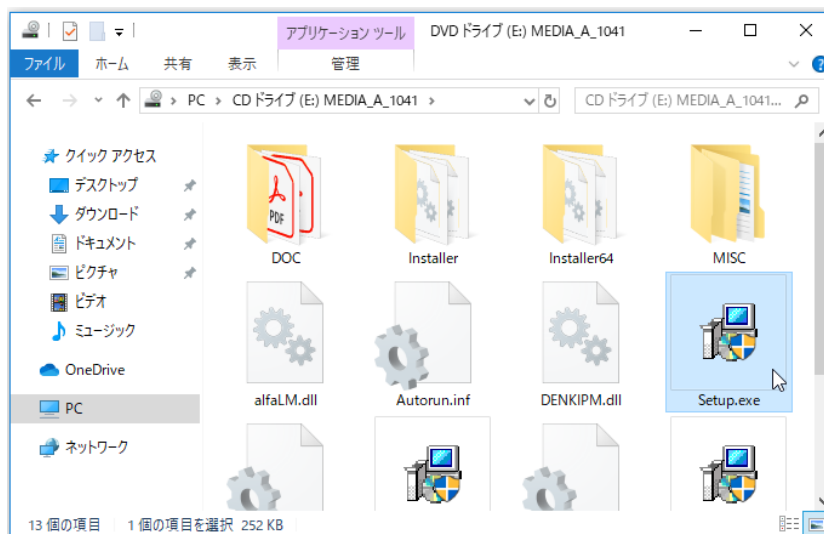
アプリケーション ツール DVD ドライブ (E:) MEDIA_A_1041

ファイル ホーム 共有 表示 管理

PC › CD ドライブ (E:) MEDIA_A_1041 ›

CD ドライブ (E:) MEDIA_A_1041...

クイック アクセス
デスクトップ
ダウンロード
ドキュメント
ピクチャ
ビデオ
ミュージック
OneDrive
PC
ネットワーク

PDF

DOC
Installer
Installer64
MISC
alfaLM.dll
Autorun.inf
DENKIPM.dll
Setup.exe

13 個の項目 | 1 個の項目を選択 252 KB